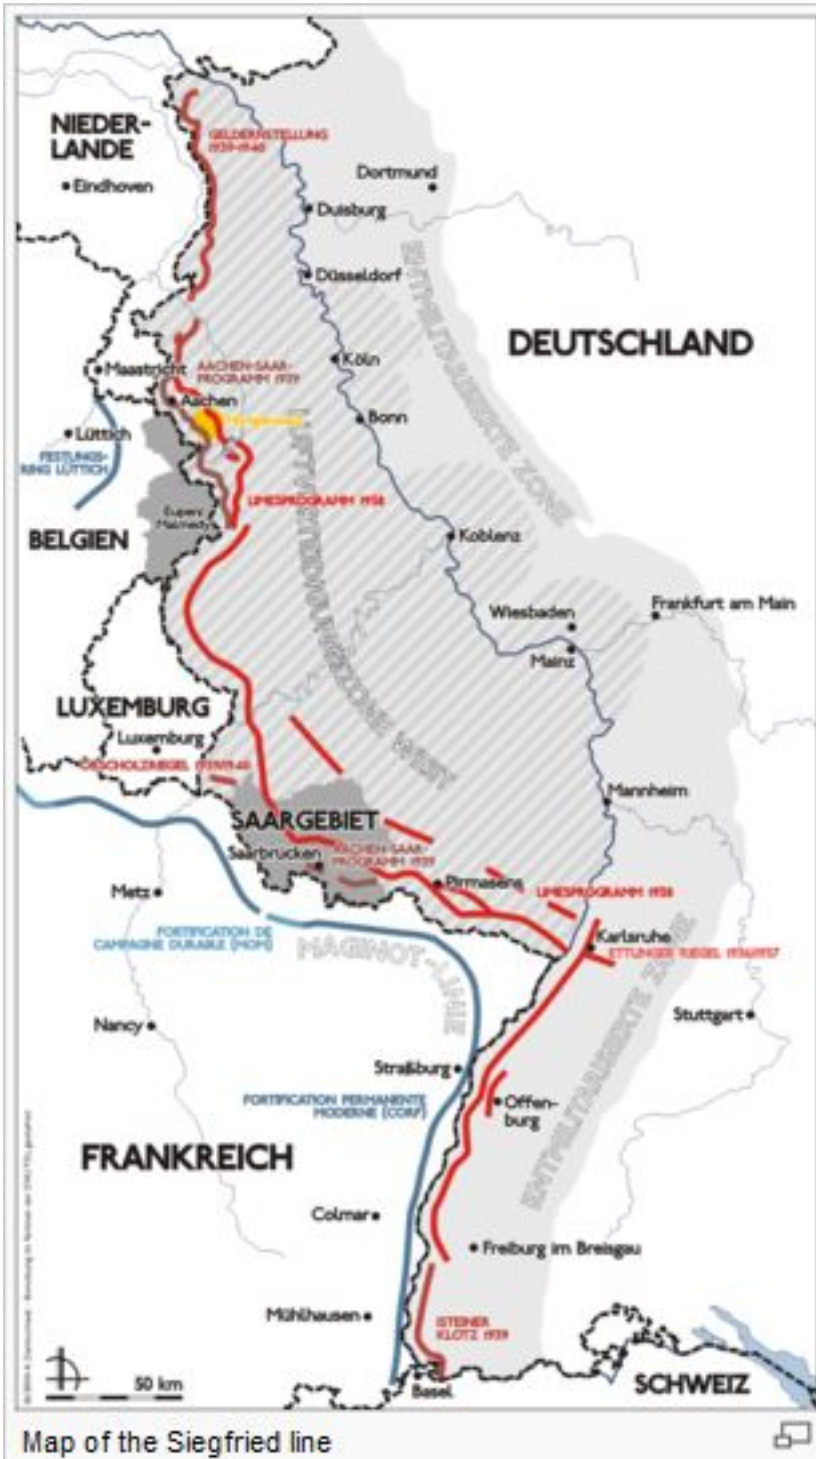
NIEDER-
LANDE

Eindhoven

GELDERNSTELLUNG 1939-1940

Dortmund

Duisburg

Düsseldorf

ENTMILITARISIERTE ZONE

DEUTSCHLAND

Maastricht

AACHEN-SAAR-PROGRAMM 1939

Köln

Aachen

Lüttich

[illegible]

Bonn

FESTUNGSRING LÜTTICH

LIMESPROGRAMM 1938

Eupen/Malmedy

BELGIEN

Koblenz

LUFTVERTEIDIGUNGSZONE WEST

Wiesbaden

Frankfurt am Main

Mainz

LUXEMBURG

Luxemburg

HOCHWALDRIEGEL 1939/1940

Mannheim

SAARGEBIET

Saarbrücken

AACHEN-SAAR-PROGRAMM 1939

Pirmasens

LIMESPROGRAMM 1938

Metz

FORTIFICATION DE CAMPAGNE DURABLE (MOM)

MAGINOT-LINIE

Karlsruhe

ETTLINGER RIEGEL 1936/1937

ENTMILITARISIERTE ZONE

Nancy

Stuttgart

Straßburg

FORTIFICATION PERMANENTE MODERNE (CORF)

Offenburg

FRANKREICH

Colmar

Freiburg im Breisgau

Mülhausen

ISTEINER KLOTZ 1939

50 km

Basel

SCHWEIZ

Map of the Siegfried line